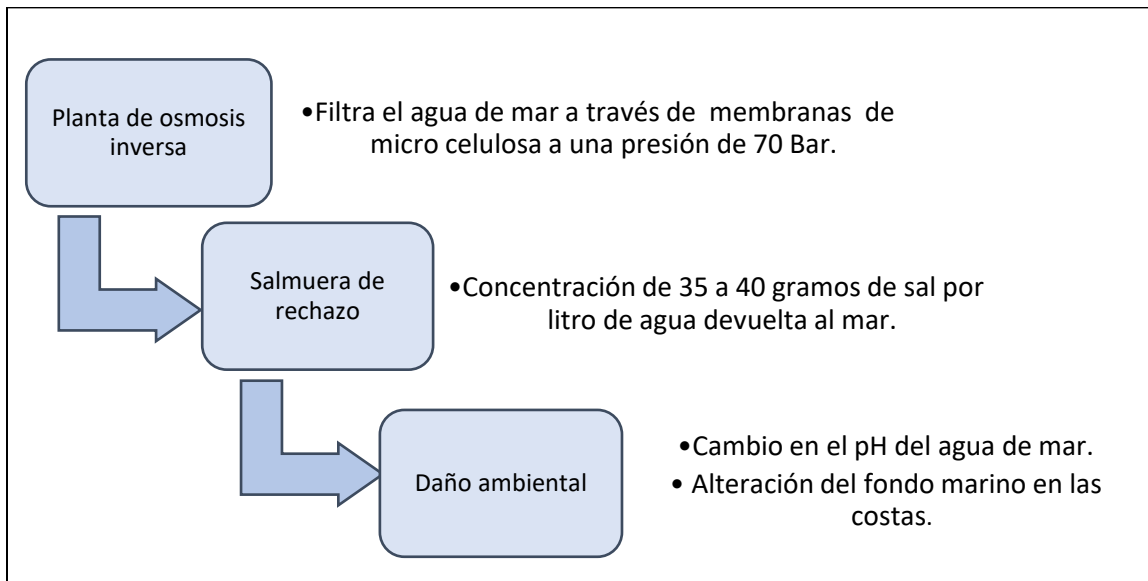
Planta de osmosis inversa

•Filtra el agua de mar a través de membranas de micro celulosa a una presión de 70 Bar.

Salmuera de rechazo

•Concentración de 35 a 40 gramos de sal por litro de agua devuelta al mar.

Daño ambiental

•Cambio en el pH del agua de mar.

• Alteración del fondo marino en las costas.